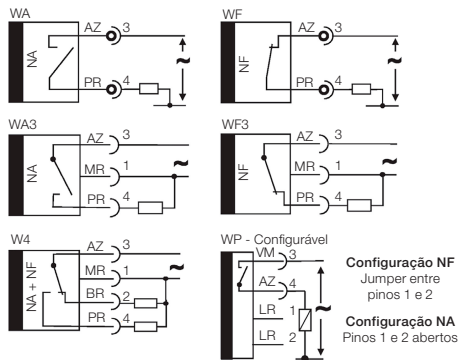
WA

NA

AZ 3

PR 4

~

WF

NF

AZ 3

PR 4

~

WA3

NA

AZ 3

MR 1

PR 4

~

WF3

NF

AZ 3

MR 1

PR 4

~

W4

NA + NF

AZ 3

MR 1

BR 2

PR 4

~

WP - Configurável

VM 3

AZ 4

LR 1

LR 2

~

**Configuração NF**
Jumper entre pinos 1 e 2

**Configuração NA**
Pinos 1 e 2 abertos